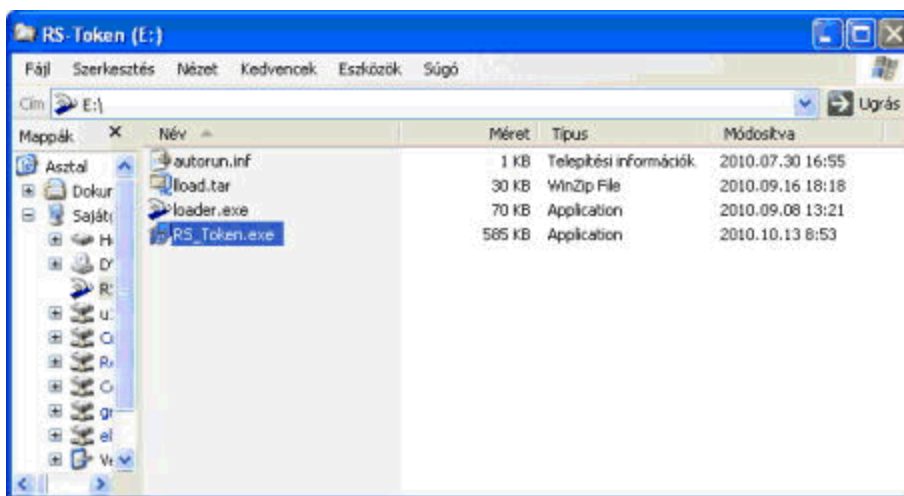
RS-Token (E:)

Fájl Szerkesztés Nézet Kedvencek Eszközök Súgó

Cím E:\ Ugrás

Mappák ×

Asztal
Dokur
Saját
H
D'
R:
u
C
R
C
g
el
V

| Név | Méret | Típus | Módosítva |
|---|---|---|---|
| autorun.inf | 1 KB | Telepítési információk | 2010.07.30 16:55 |
| load.tar | 30 KB | WinZip File | 2010.09.16 18:18 |
| loader.exe | 70 KB | Application | 2010.09.08 13:21 |
| RS_Token.exe | 585 KB | Application | 2010.10.13 8:53 |